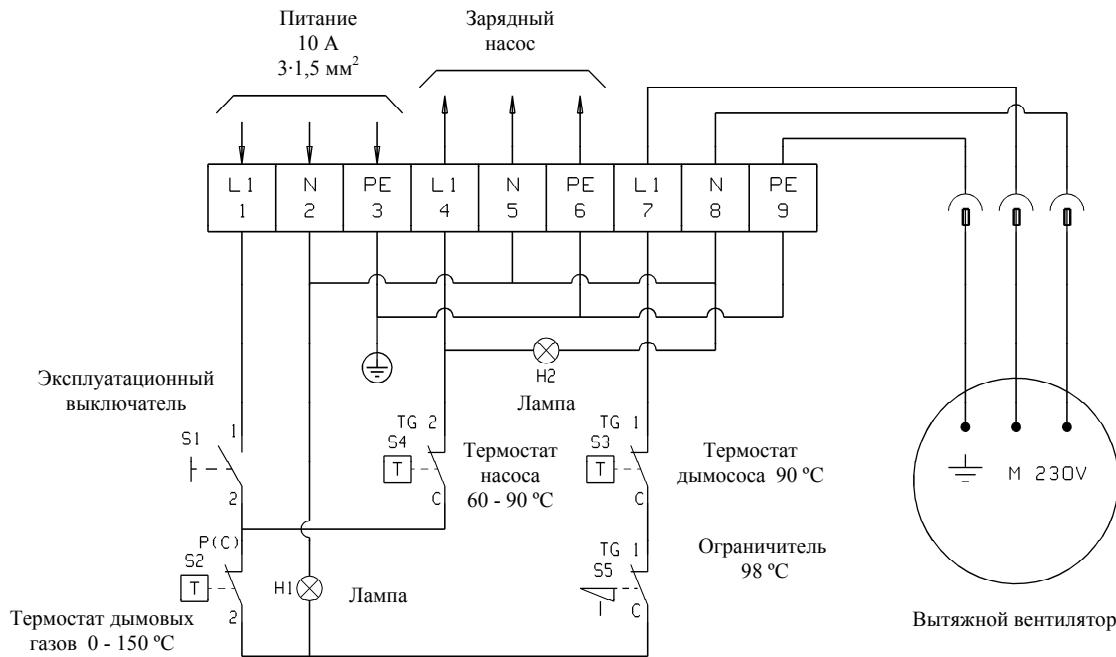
Питание
10 А
3·1,5 мм$^2$

Зарядный
насос

| L1 | N | PE | L1 | N | PE | L1 | N | PE |
|---|---|---|---|---|---|---|---|---|
| 1 | 2 | 3 | 4 | 5 | 6 | 7 | 8 | 9 |

H2
Лампа

Эксплуатационный
выключатель

S1
1
2

TG 2
S4
T
C
Термостат
насоса
60 - 90 ºC

TG 1
S3
T
C
Термостат
дымососа 90 ºC

M 230V

P(C)
S2
T
2
Термостат дымовых
газов 0 - 150 ºC

H1
Лампа

TG 1
S5
C
Ограничитель
98 ºC

Вытяжной вентилятор